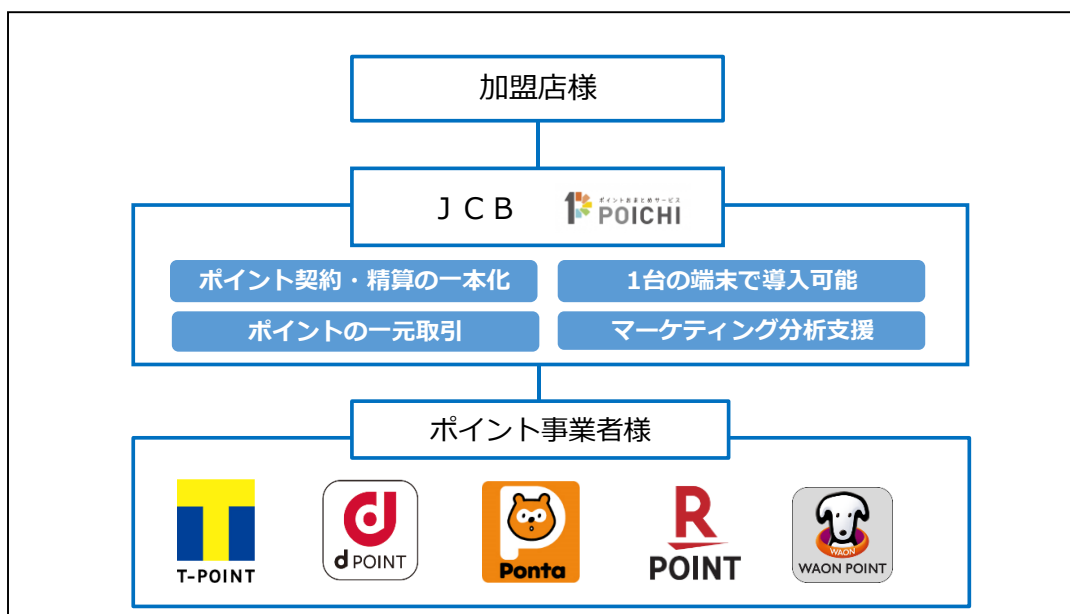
加盟店様

ＪＣＢ
ポイントおまとめサービス POICHI

ポイント契約・精算の一本化
1台の端末で導入可能
ポイントの一元取引
マーケティング分析支援

ポイント事業者様

T-POINT
d POINT
Ponta
R POINT
WAON
WAON POINT